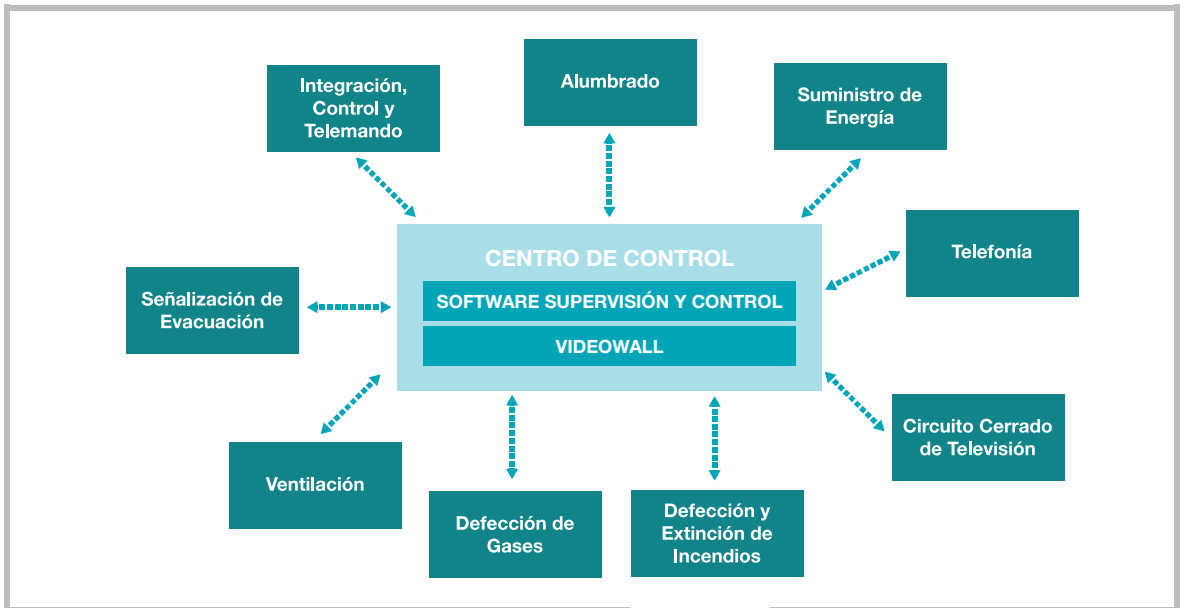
Integración, Control y Telemando

Alumbrado

Suministro de Energía

Telefonía

CENTRO DE CONTROL

SOFTWARE SUPERVISIÓN Y CONTROL

VIDEOWALL

Señalización de Evacuación

Circuito Cerrado de Televisión

Ventilación

Defección de Gases

Defección y Extinción de Incendios